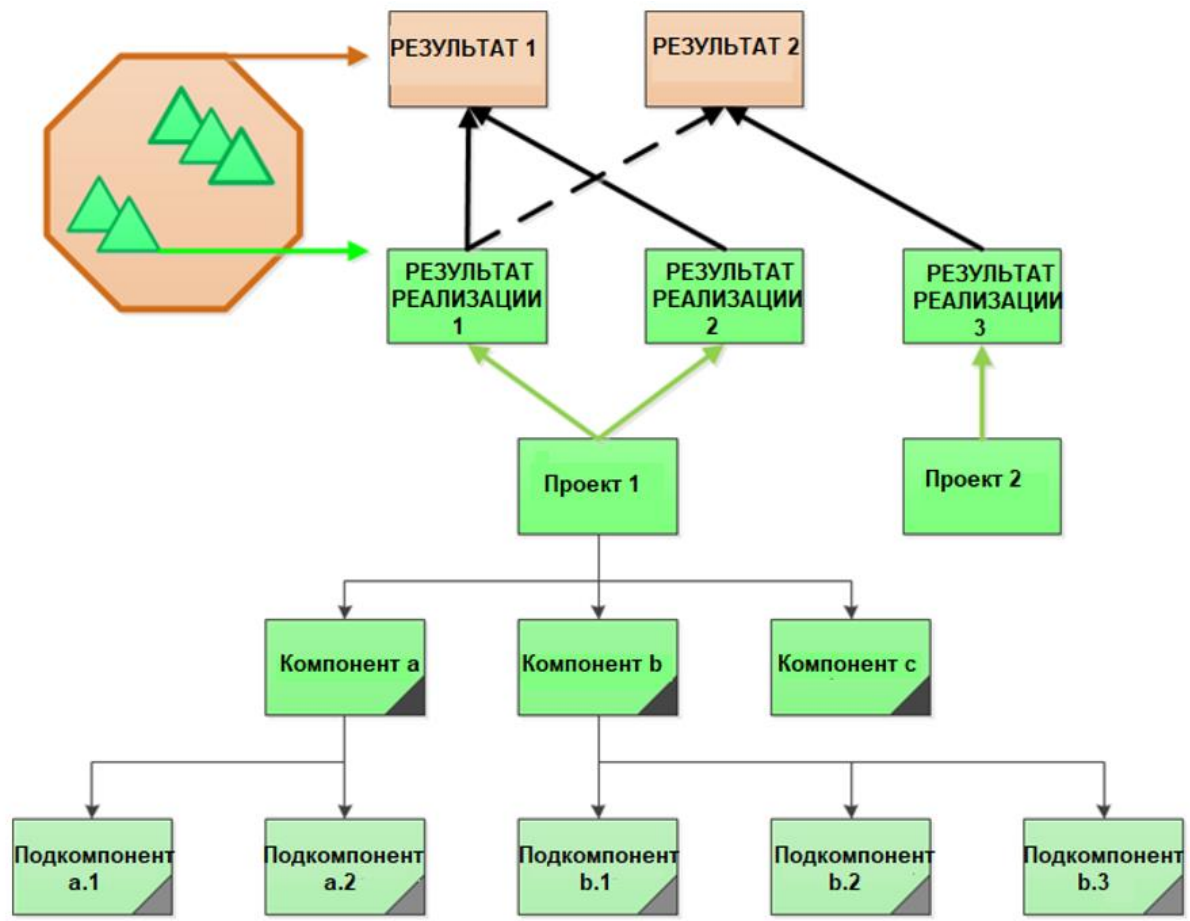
РЕЗУЛЬТАТ 1

РЕЗУЛЬТАТ 2

РЕЗУЛЬТАТ РЕАЛИЗАЦИИ 1

РЕЗУЛЬТАТ РЕАЛИЗАЦИИ 2

РЕЗУЛЬТАТ РЕАЛИЗАЦИИ 3

Проект 1

Проект 2

Компонент a

Компонент b

Компонент c

Подкомпонент a.1

Подкомпонент a.2

Подкомпонент b.1

Подкомпонент b.2

Подкомпонент b.3